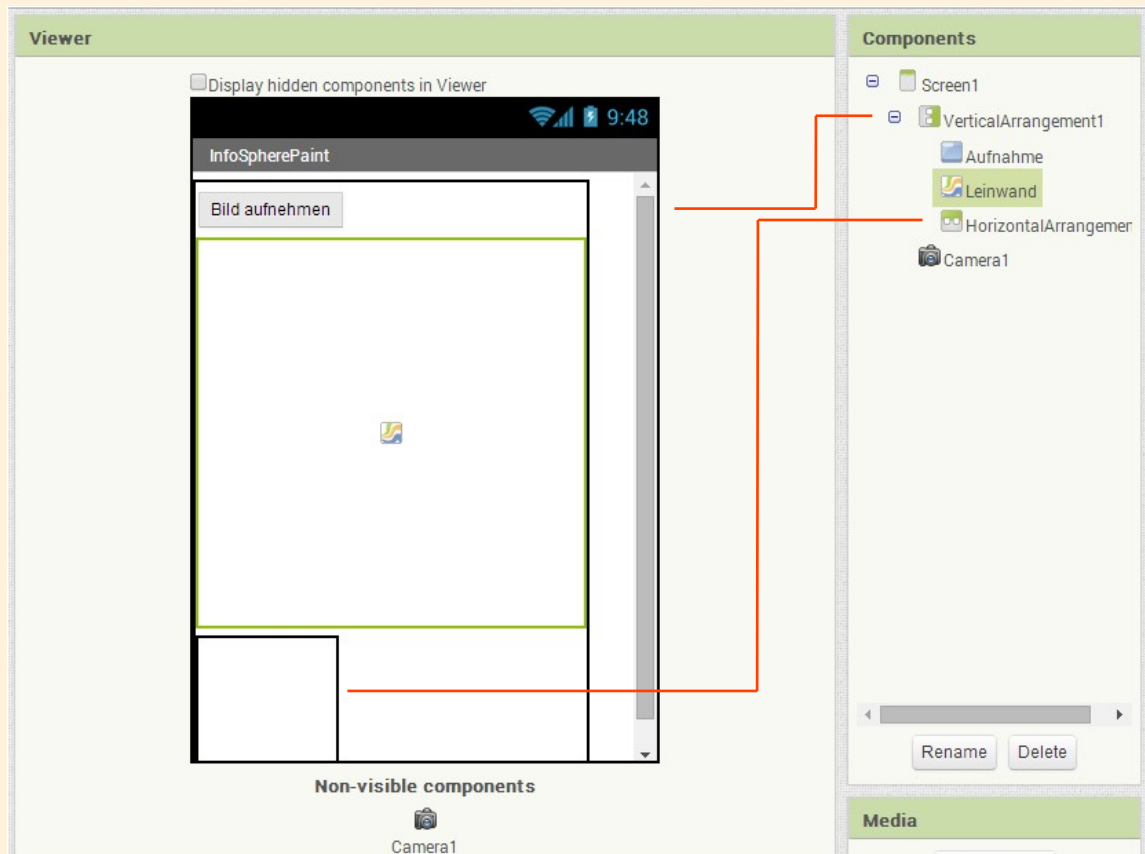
Viewer

Display hidden components in Viewer

9:48

InfoSpherePaint

Bild aufnehmen

Non-visible components

Camera1

Components

Screen1

VerticalArrangement1

Aufnahme

Leinwand

HorizontalArrangemer

Camera1

Rename

Delete

Media